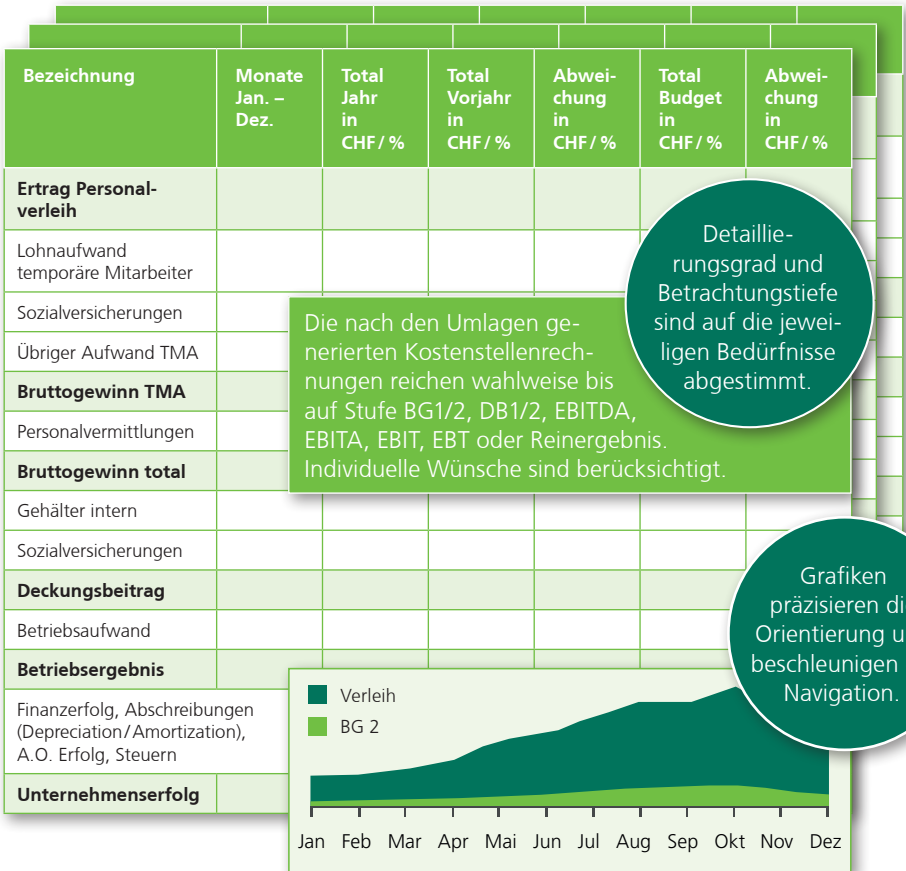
| Bezeichnung | Monate Jan. – Dez. | Total Jahr in CHF / % | Total Vorjahr in CHF / % | Abweichung in CHF / % | Total Budget in CHF / % | Abweichung in CHF / % |
|---|---|---|---|---|---|---|
| **Ertrag Personalverleih** | | | | | | |
| Lohnaufwand temporäre Mitarbeiter | | | | | | |
| Sozialversicherungen | | | | | | |
| Übriger Aufwand TMA | | | | | | |
| **Bruttogewinn TMA** | | | | | | |
| Personalvermittlungen | | | | | | |
| **Bruttogewinn total** | | | | | | |
| Gehälter intern | | | | | | |
| Sozialversicherungen | | | | | | |
| **Deckungsbeitrag** | | | | | | |
| Betriebsaufwand | | | | | | |
| **Betriebsergebnis** | | | | | | |
| Finanzerfolg, Abschreibungen (Depreciation / Amortization), A.O. Erfolg, Steuern | | | | | | |
| **Unternehmenserfolg** | | | | | | |

Die nach den Umlagen generierten Kostenstellenrechnungen reichen wahlweise bis auf Stufe BG1/2, DB1/2, EBITDA, EBITA, EBIT, EBT oder Reinergebnis. Individuelle Wünsche sind berücksichtigt.

Detaillierungsgrad und Betrachtungstiefe sind auf die jeweiligen Bedürfnisse abgestimmt.

Grafiken präzisieren di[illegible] Orientierung u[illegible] beschleunigen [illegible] Navigation.

Verleih
BG 2

Jan Feb Mar Apr Mai Jun Jul Aug Sep Okt Nov Dez